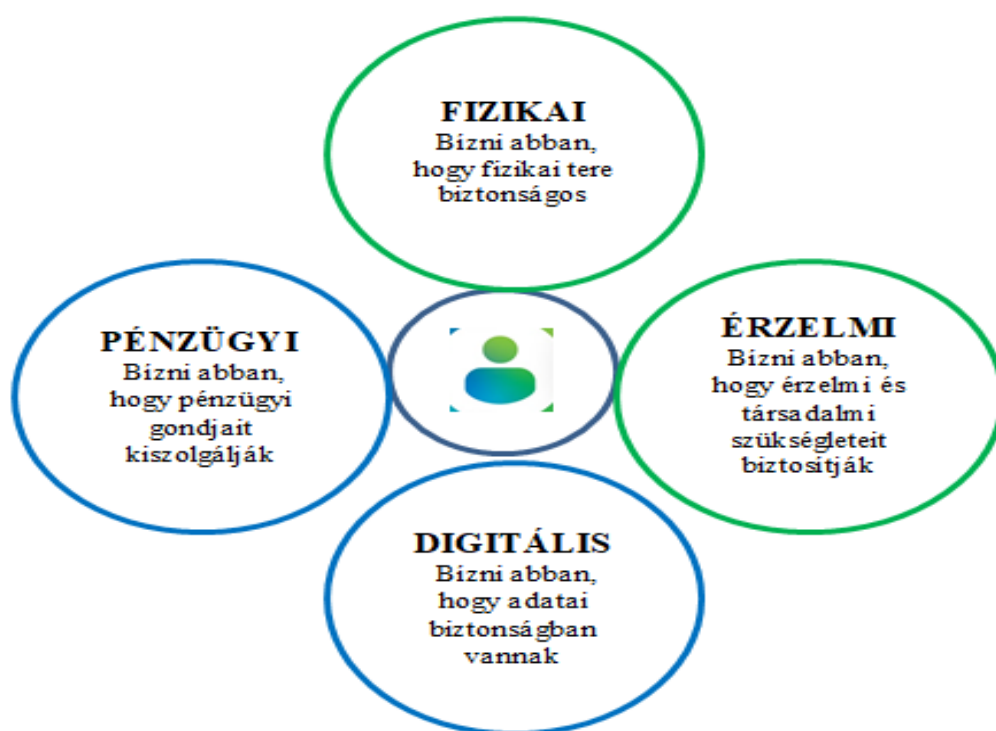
FIZIKAI
Bízni abban, hogy fizikai tere biztonságos

PÉNZÜGYI
Bízni abban, hogy pénzügyi gondjait kiszolgálják

ÉRZELMI
Bízni abban, hogy érzelmi és társadalmi szükségleteit biztosítják

DIGITÁLIS
Bízni abban, hogy adatai biztonságban vannak